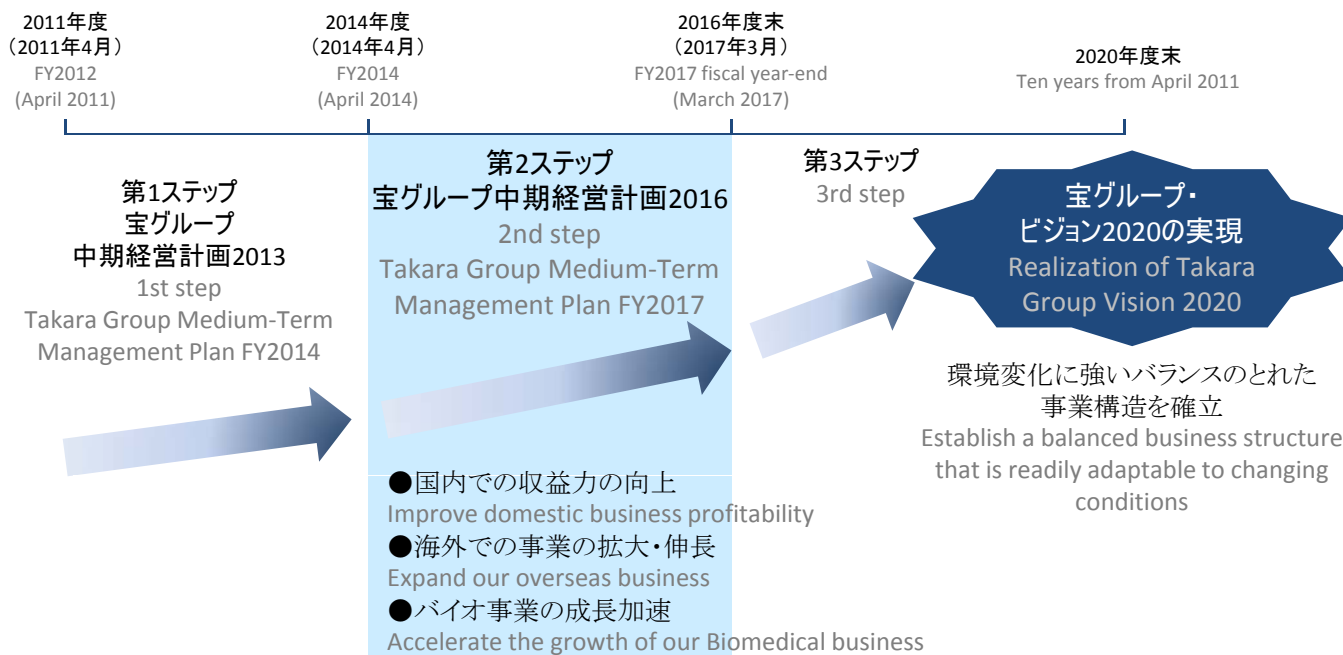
2011年度
（2011年4月）
FY2012
(April 2011)

2014年度
（2014年4月）
FY2014
(April 2014)

2016年度末
（2017年3月）
FY2017 fiscal year-end
(March 2017)

2020年度末
Ten years from April 2011

第1ステップ
宝グループ
中期経営計画2013
1st step
Takara Group Medium-Term Management Plan FY2014

第2ステップ
宝グループ中期経営計画2016
2nd step
Takara Group Medium-Term Management Plan FY2017

第3ステップ
3rd step

宝グループ・
ビジョン2020の実現
Realization of Takara Group Vision 2020

環境変化に強いバランスのとれた事業構造を確立
Establish a balanced business structure that is readily adaptable to changing conditions

●国内での収益力の向上
Improve domestic business profitability
●海外での事業の拡大・伸長
Expand our overseas business
●バイオ事業の成長加速
Accelerate the growth of our Biomedical business